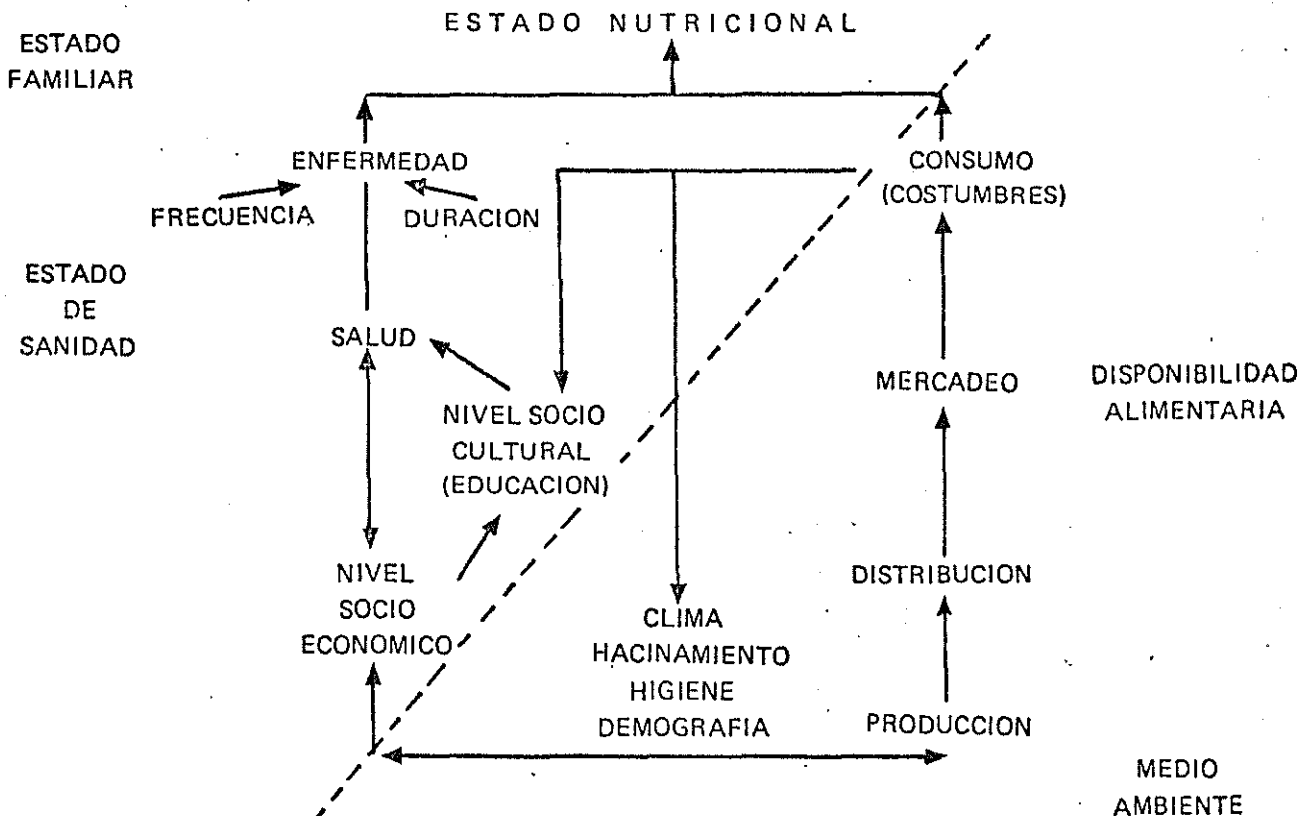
ESTADO NUTRICIONAL

ESTADO FAMILIAR

ENFERMEDAD

FRECUENCIA

DURACION

CONSUMO (COSTUMBRES)

ESTADO DE SANIDAD

SALUD

NIVEL SOCIO CULTURAL (EDUCACION)

MERCADEO

DISPONIBILIDAD ALIMENTARIA

NIVEL SOCIO ECONOMICO

DISTRIBUCION

CLIMA
HACINAMIENTO
HIGIENE
DEMOGRAFIA

PRODUCCION

MEDIO AMBIENTE